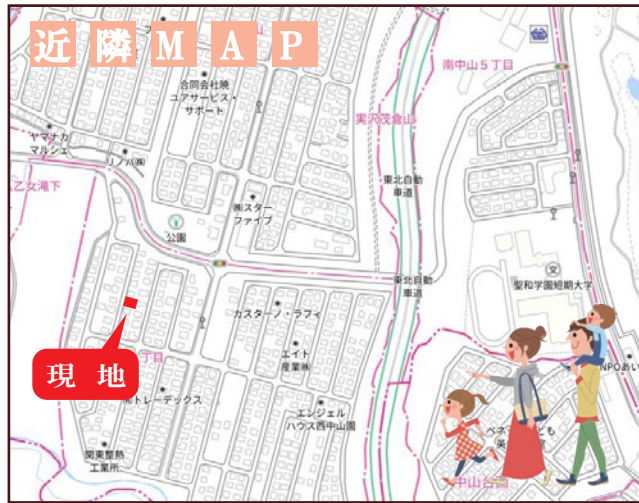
近 隣 M A P

合同会社幾ユアサービス・サポート

ヤマナカマルシェ

リノバ(有)

八乙女滝下

(有)スターファイブ

公園

実沢茂倉山

東北自動車道

東北自動車道

南中山５丁目

聖和学園短期大学

カスターノ・ラフィ

エイト産業(有)

エンジェルハウス西中山園

丁目

トレーデックス

関東製熱工業所

現 地

NPOあい

中山

ペネ

も

英